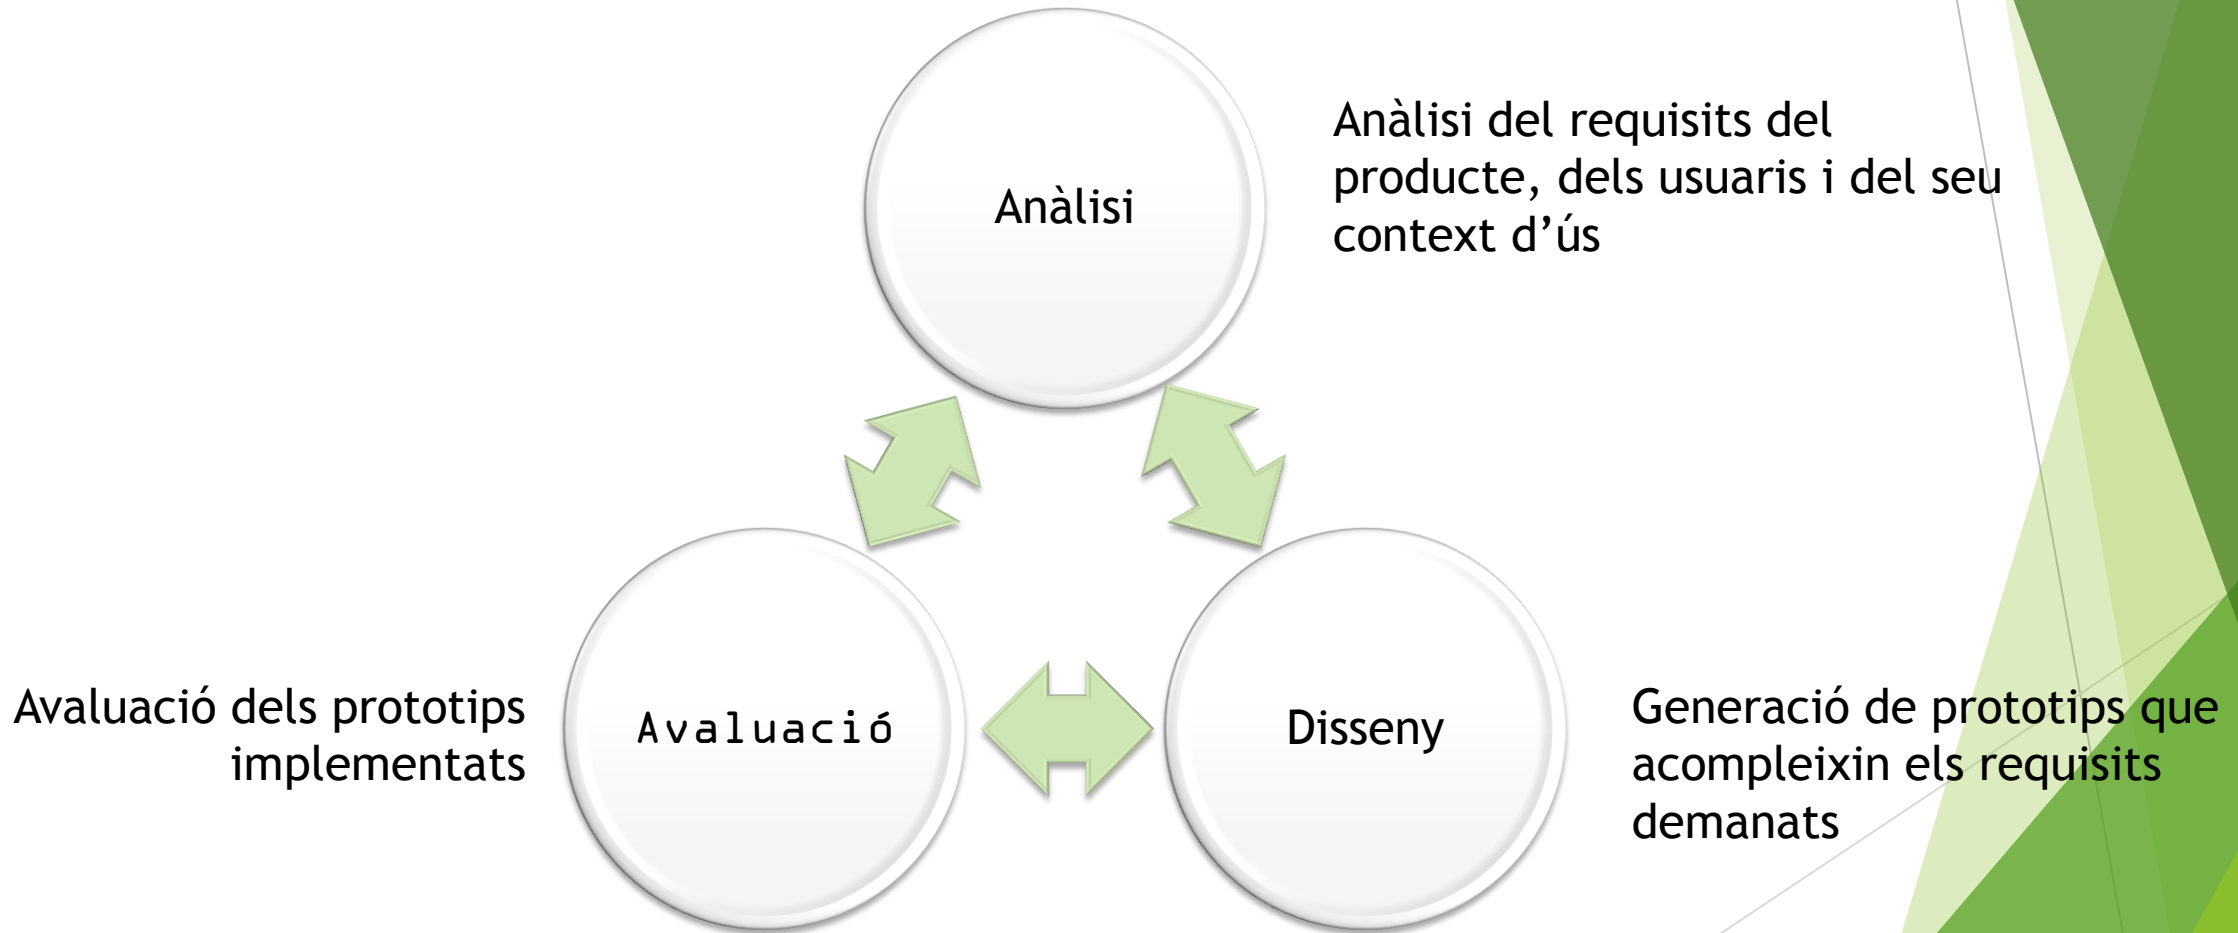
Anàlisi

Anàlisi del requisits del producte, dels usuaris i del seu context d'ús

Avaluació dels prototips implementats

Avaluació

Disseny

Generació de prototips que acompleixin els requisits demanats